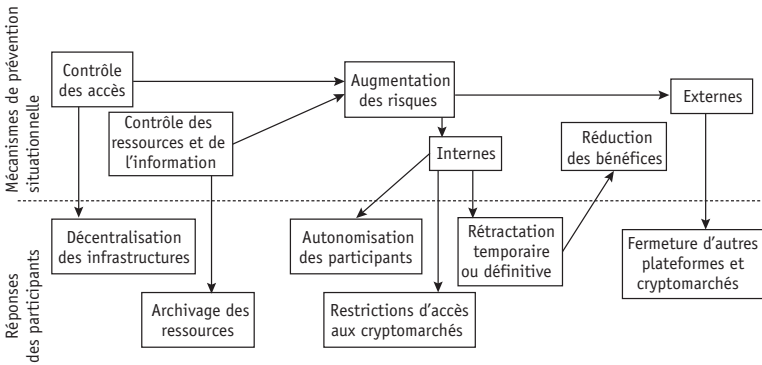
Mécanismes de prévention situationnelle

Réponses des participants

Contrôle des accès

Contrôle des ressources et de l'information

Augmentation des risques

Externes

Internes

Réduction des bénéfices

Décentralisation des infrastructures

Archivage des ressources

Autonomisation des participants

Restrictions d'accès aux cryptomarchés

Rétractation temporaire ou définitive

Fermeture d'autres plateformes et cryptomarchés